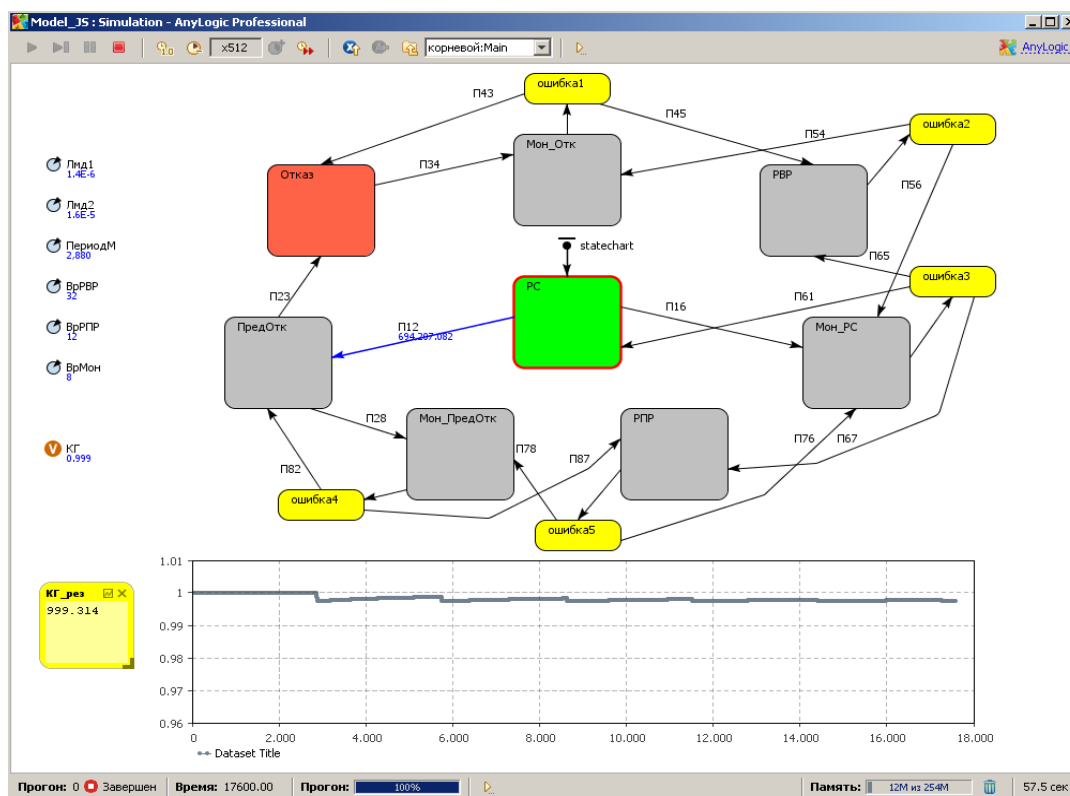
Model_JS : Simulation - AnyLogic Professional

x512 корневой:Main

AnyLogic

Лмд1
1.4E-6

Лмд2
1.6E-5

ПериодМ
2,880

ВрРВР
32

ВрРПР
12

ВрМон
8

КГ
0.999

ошибка1

П43

П45

Мон_Отк

П54

ошибка2

Отказ

П34

РВР

П56

statechart

П65

ошибка3

П23

РС

П61

П16

П12
694,207.082

ПредОтк

Мон_РС

П28

Мон_ПредОтк

РПР

П78

П87

П76

П67

П82

ошибка4

ошибка5

КГ_рез
999.314

1.01
1
0.99
0.98
0.97
0.96
0
2.000
4.000
6.000
8.000
10.000
12.000
14.000
16.000
18.000

Dataset Title

Прогон: 0 Завершен | Время: 17600.00 | Прогон: 100% | Память: 12M из 254M | 57.5 сек